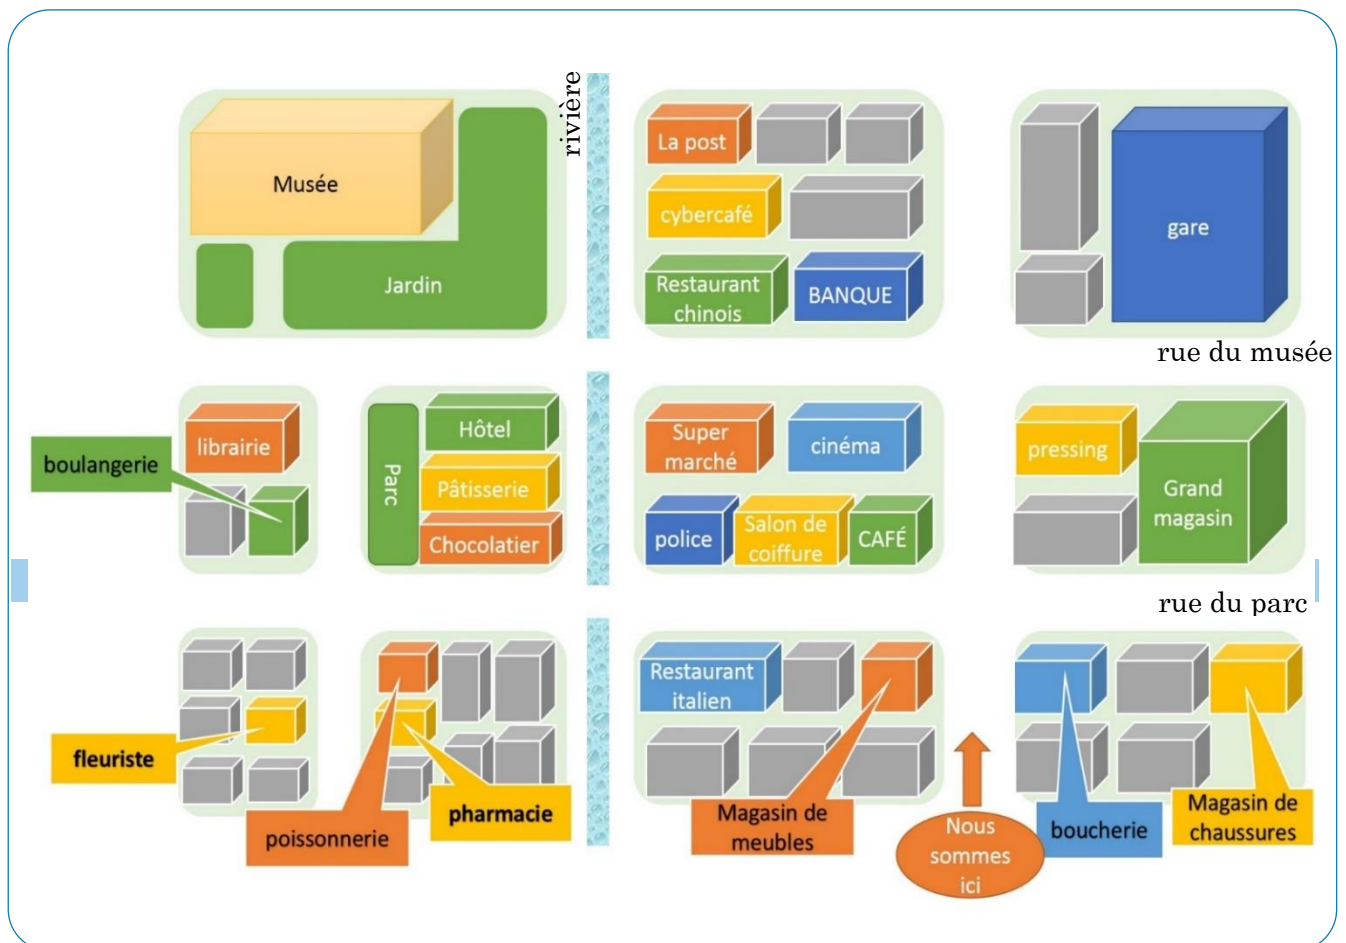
rivière

Musée

Jardin

La post

cybercafé

Restaurant chinois

BANQUE

gare

rue du musée

librairie

boulangerie

Parc

Hôtel

Pâtisserie

Chocolatier

Super marché

cinéma

police

Salon de coiffure

CAFÉ

pressing

Grand magasin

rue du parc

fleuriste

poissonnerie

pharmacie

Restaurant italien

Magasin de meubles

Nous sommes ici

boucherie

Magasin de chaussures